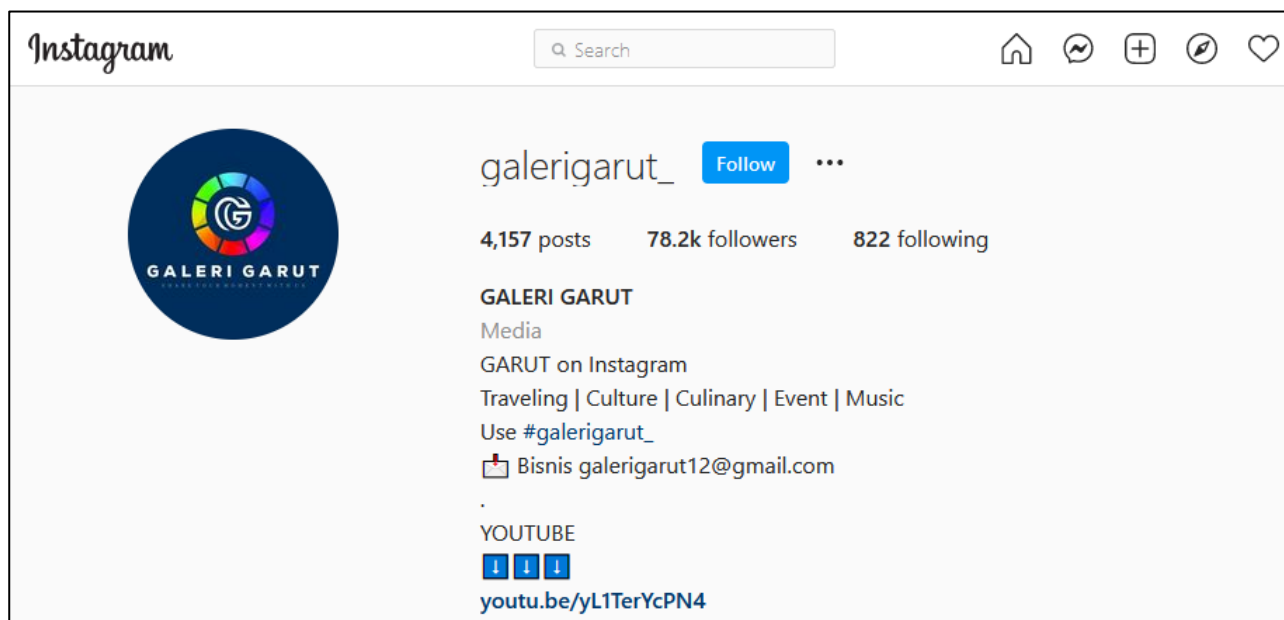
Instagram

Search

GALERI GARUT
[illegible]

galerigarut_ Follow ...

4,157 posts 78.2k followers 822 following

GALERI GARUT
Media
GARUT on Instagram
Traveling | Culture | Culinary | Event | Music
Use #galerigarut_
📩 Bisnis galerigarut12@gmail.com
.
YOUTUBE
⬇️⬇️⬇️
youtu.be/yL1TerYcPN4